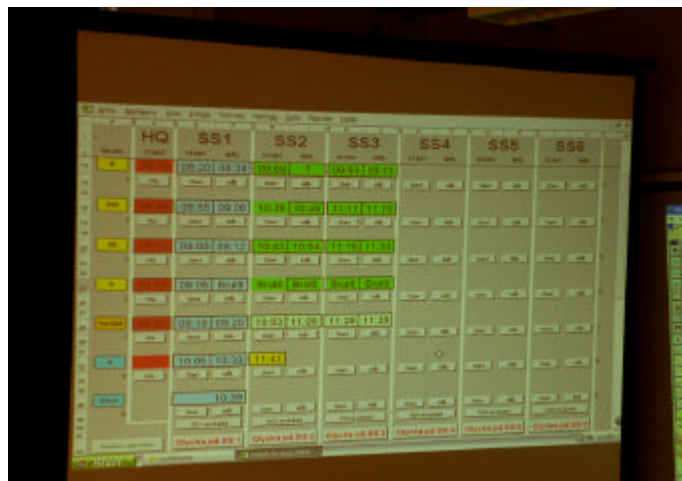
HQ

SS1

SS2

SS3

SS4

SS5

SS6

08:20 08:39

09:00 ?

09:11 09:11

08:55 09:06

10:38 10:49

11:11 11:19

09:05 09:12

10:43 10:54

11:16 11:33

09:05 Brutit

Brutit Brutit

Brutit Brutit

09:18 09:29

10:53 11:05

11:29 11:29

10:01 10:23

11:43

10:38

Olycka på SS 1

Olycka på SS 2

Olycka på SS 3

Olycka på SS 4

Olycka på SS 5

Olycka på SS 6